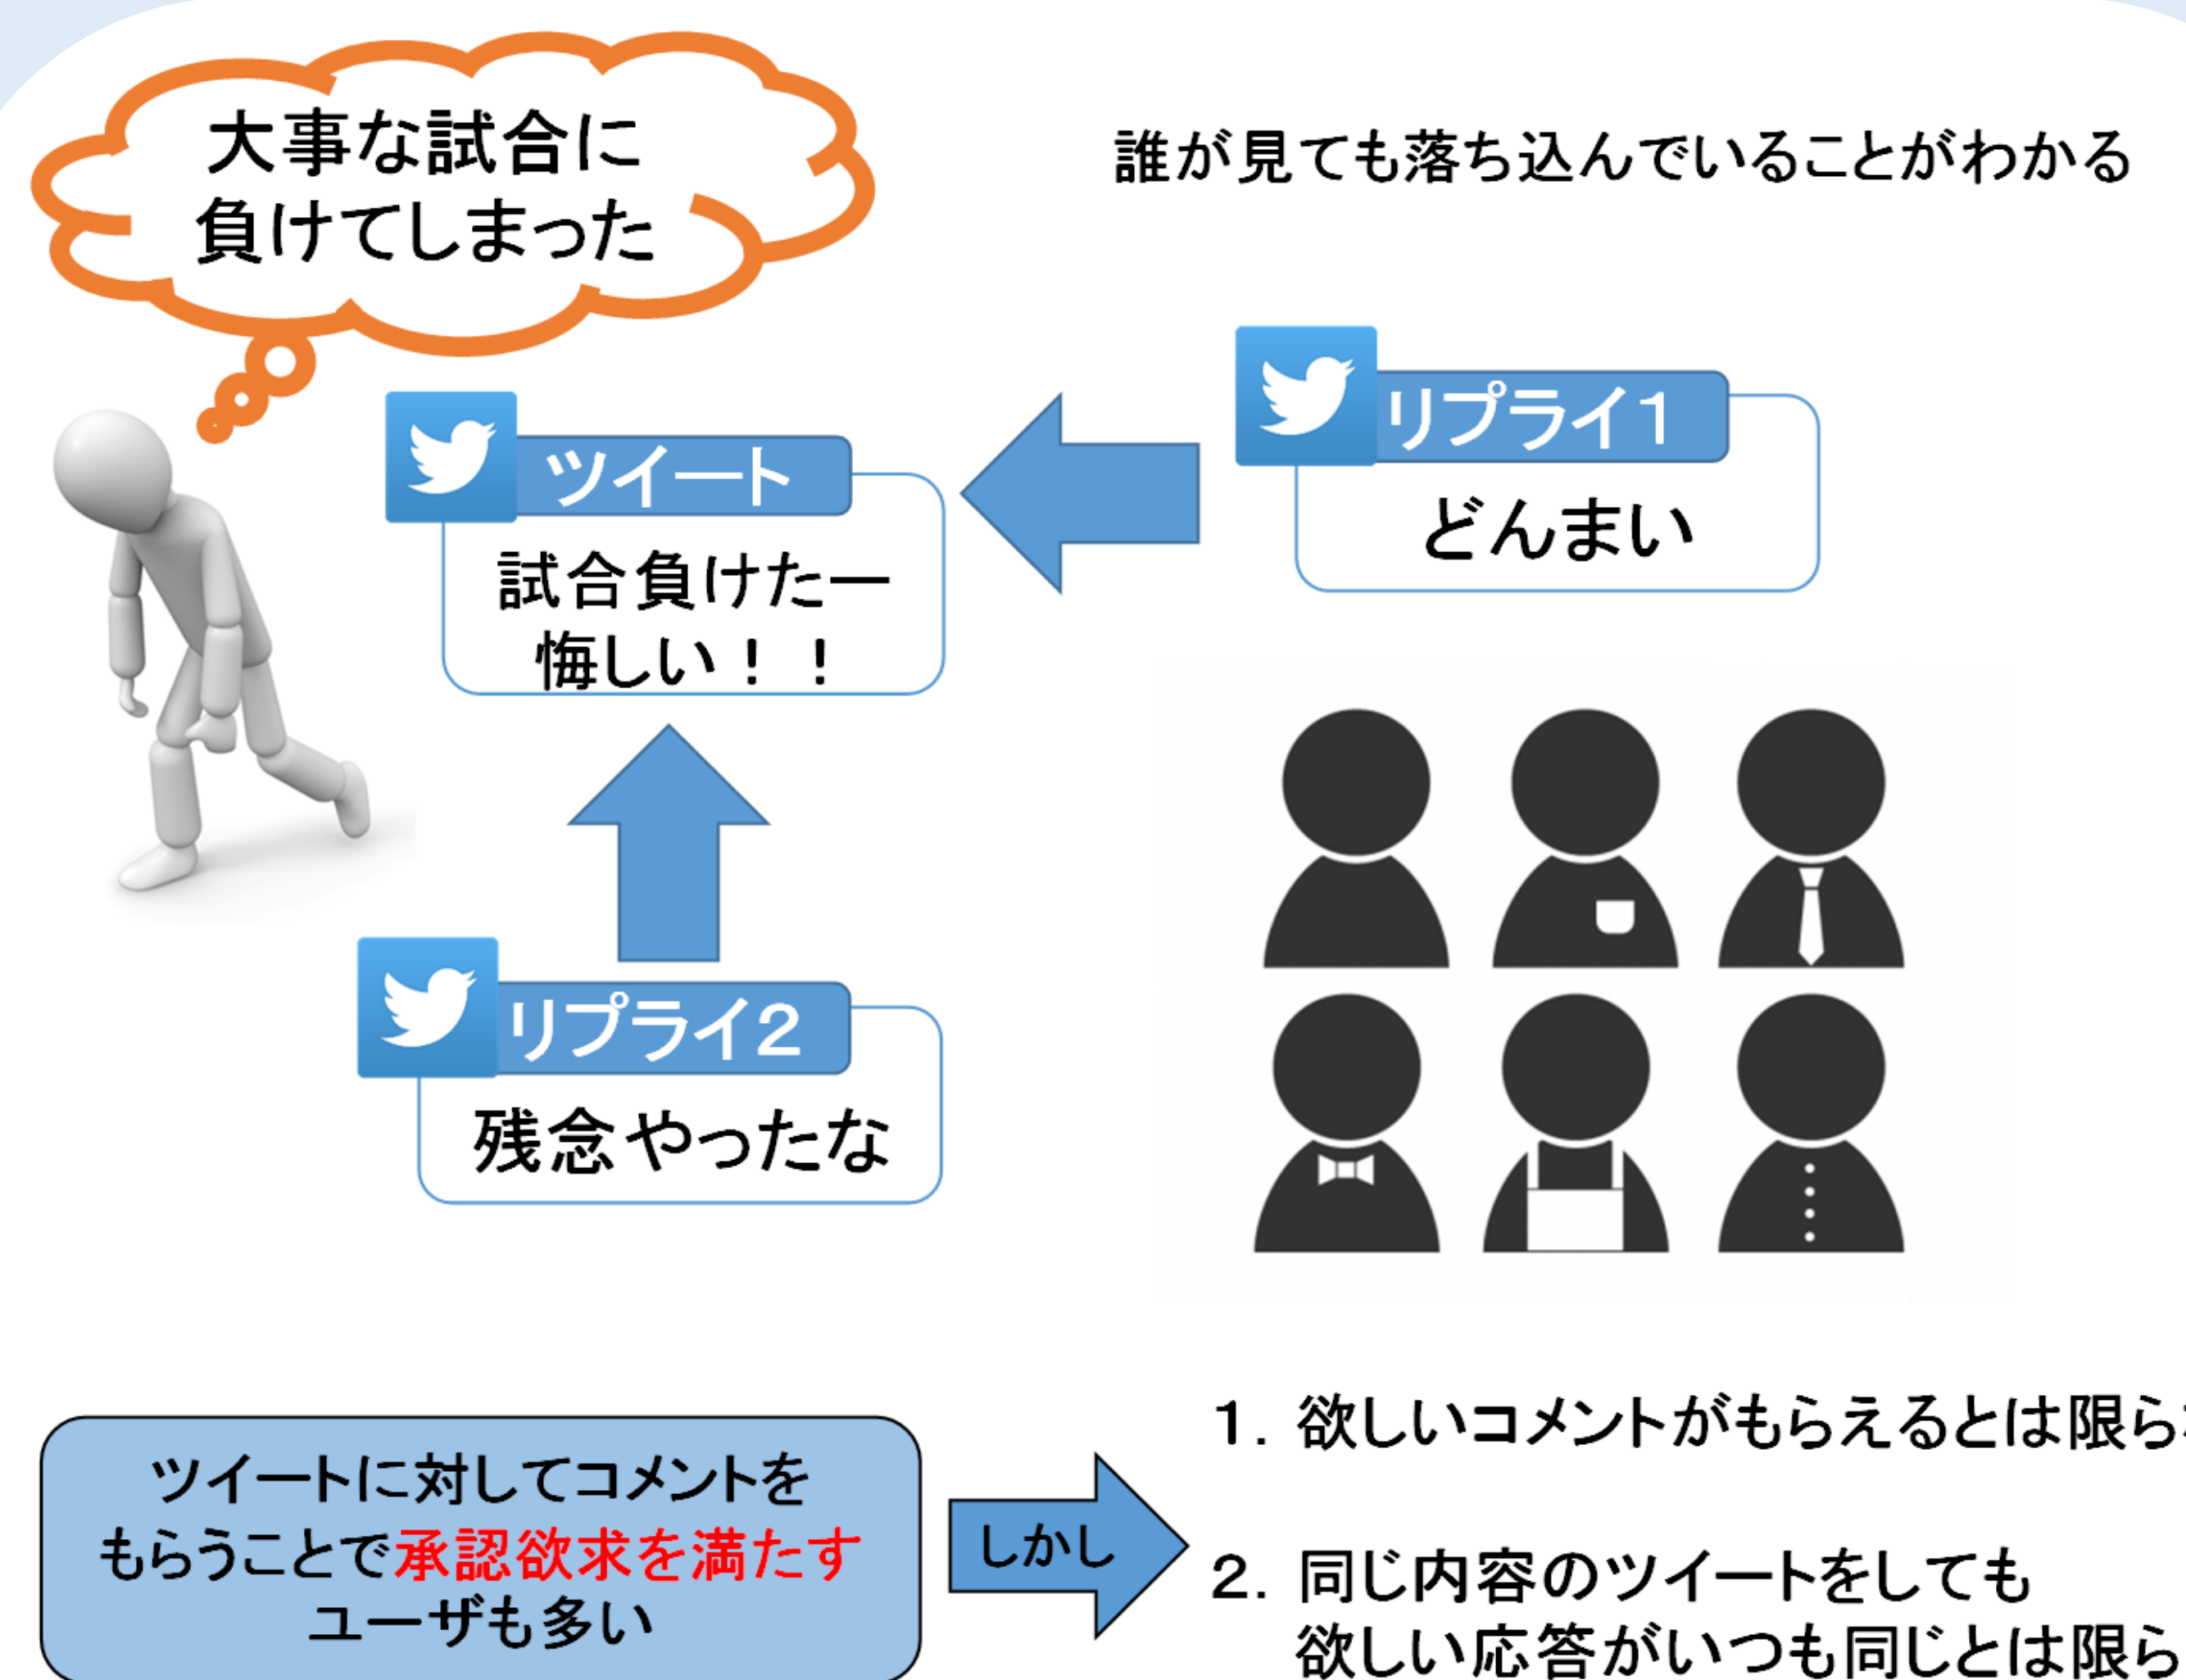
大事な試合に負けてしまった

誰が見ても落ち込んでいることがわかる

ツイート
試合負けたー悔しい！！

リプライ1
どんまい

リプライ2
残念やったな

ツイートに対してコメントをもらうことで承認欲求を満たすユーザも多い

しかし

1．欲しいコメントがもらえるとは限ら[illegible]

2．同じ内容のツイートをしても欲しい応答がいつも同じとは限ら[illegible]